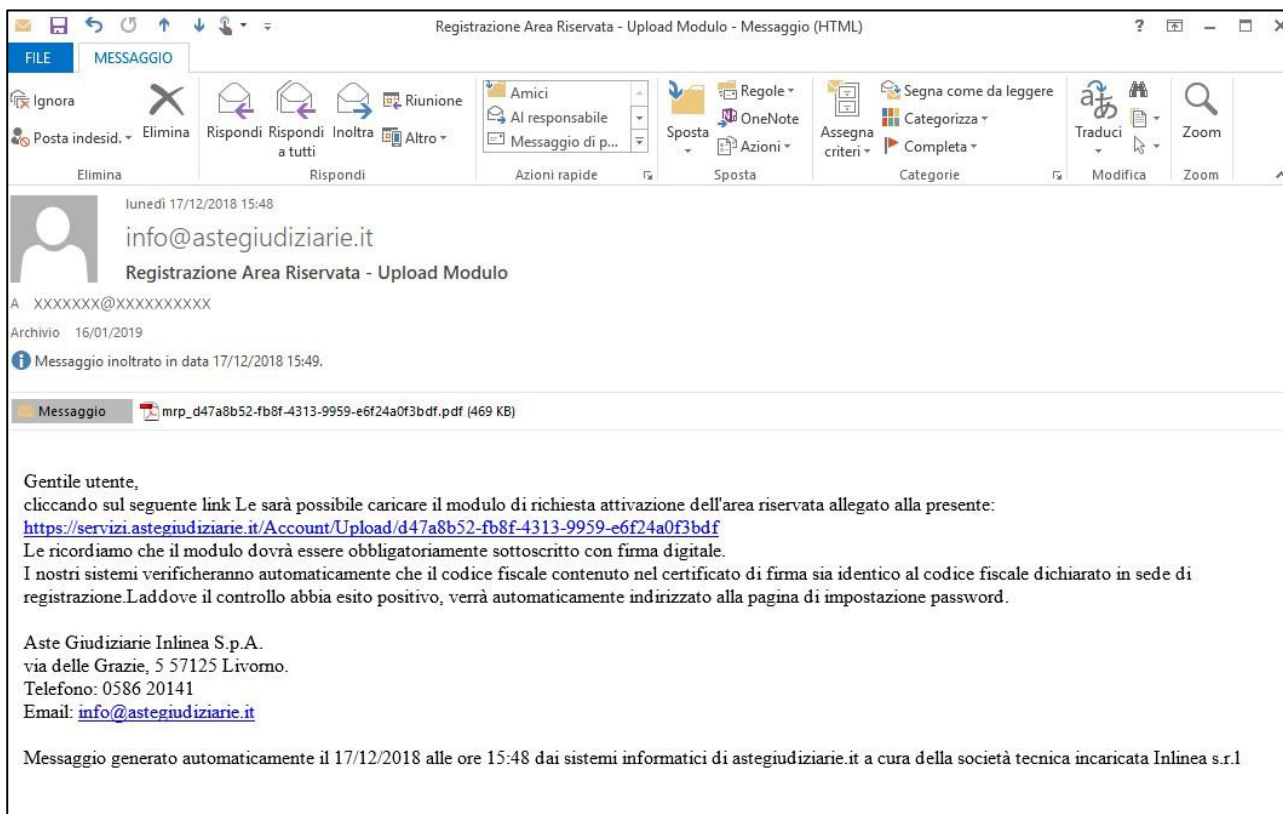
Registrazione Area Riservata - Upload Modulo - Messaggio (HTML)

?

FILE MESSAGGIO

Ignora
Posta indesid.
Elimina
Elimina

Rispondi Rispondi a tutti Inoltra
Riunione
Altro
Rispondi

Amici
Al responsabile
Messaggio di p...
Azioni rapide

Sposta
Regole
OneNote
Azioni
Sposta

Assegna criteri
Segna come da leggere
Categorizza
Completa
Categorie

Traduci
Modifica

Zoom
Zoom

lunedì 17/12/2018 15:48
info@astegiudiziarie.it
Registrazione Area Riservata - Upload Modulo
A XXXXXXX@XXXXXXXXXX
Archivio 16/01/2019
Messaggio inoltrato in data 17/12/2018 15:49.

Messaggio
mrp_d47a8b52-fb8f-4313-9959-e6f24a0f3bdf.pdf (469 KB)

Gentile utente,
cliccando sul seguente link Le sarà possibile caricare il modulo di richiesta attivazione dell'area riservata allegato alla presente:
https://servizi.astegiudiziarie.it/Account/Upload/d47a8b52-fb8f-4313-9959-e6f24a0f3bdf
Le ricordiamo che il modulo dovrà essere obbligatoriamente sottoscritto con firma digitale.
I nostri sistemi verificheranno automaticamente che il codice fiscale contenuto nel certificato di firma sia identico al codice fiscale dichiarato in sede di registrazione.Laddove il controllo abbia esito positivo, verrà automaticamente indirizzato alla pagina di impostazione password.

Aste Giudiziarie Inlinea S.p.A.
via delle Grazie, 5 57125 Livorno.
Telefono: 0586 20141
Email: info@astegiudiziarie.it

Messaggio generato automaticamente il 17/12/2018 alle ore 15:48 dai sistemi informatici di astegiudiziarie.it a cura della società tecnica incaricata Inlinea s.r.l